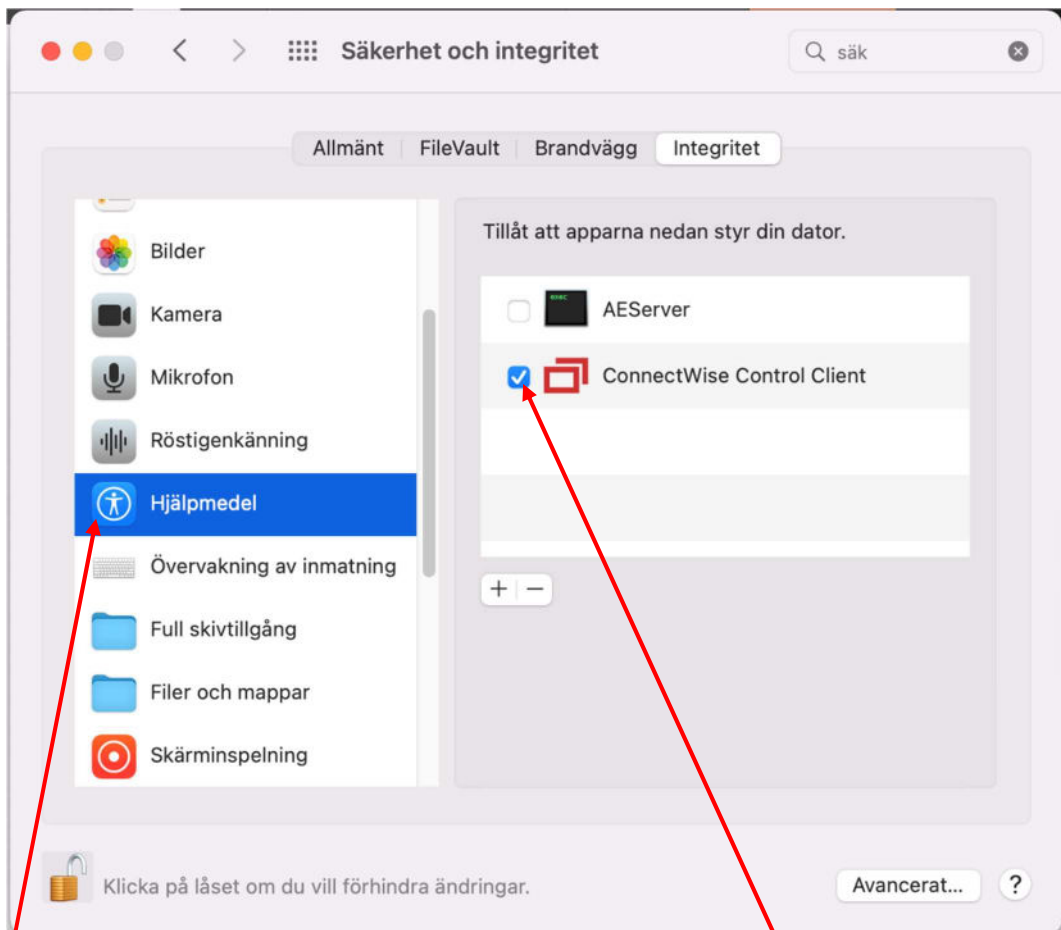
Säkerhet och integritet

säk

Allmänt | FileVault | Brandvägg | Integritet

Bilder
Kamera
Mikrofon
Röstigenkänning
Hjälpmedel
Övervakning av inmatning
Full skivtillgång
Filer och mappar
Skärminspelning

Tillåt att apparna nedan styr din dator.

AEServer
ConnectWise Control Client

+ −

Klicka på låset om du vill förhindra ändringar.

Avancerat...

?